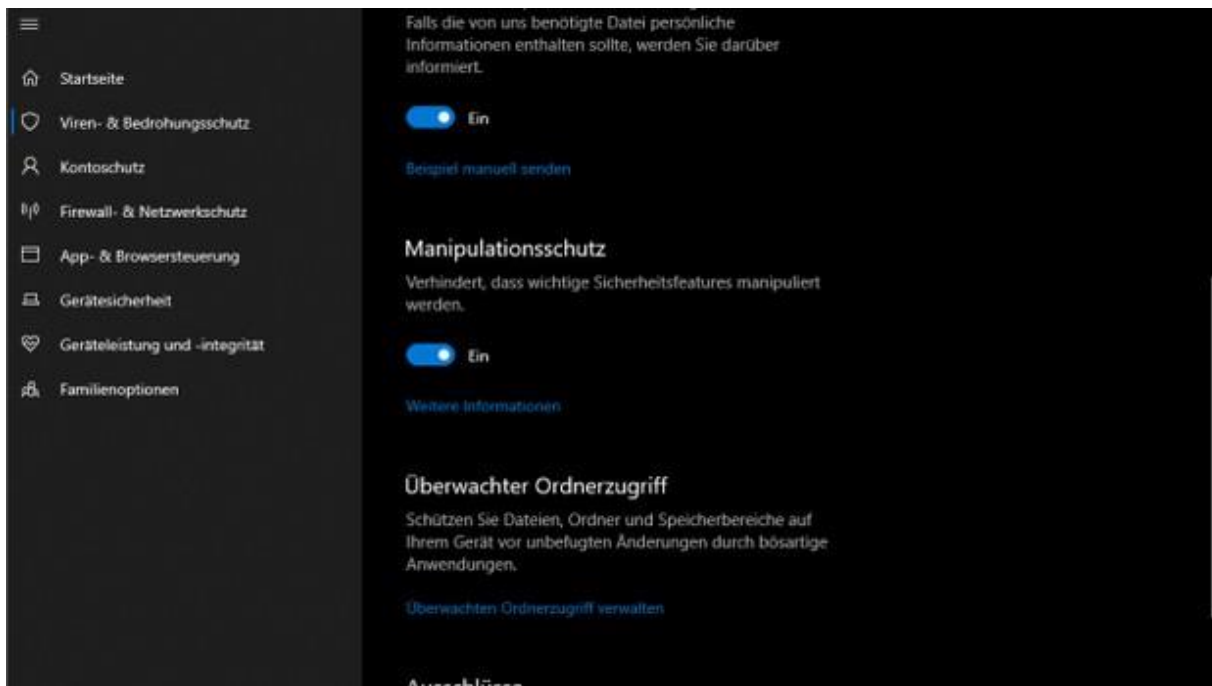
Startseite

Viren- & Bedrohungsschutz

Kontoschutz

Firewall- & Netzwerkschutz

App- & Browsersteuerung

Gerätesicherheit

Geräteleistung und -integrität

Familienoptionen

Falls die von uns benötigte Datei persönliche Informationen enthalten sollte, werden Sie darüber informiert.

Ein

Beispiel manuell senden

Manipulationsschutz

Verhindert, dass wichtige Sicherheitsfeatures manipuliert werden.

Ein

Weitere Informationen

Überwachter Ordnerzugriff

Schützen Sie Dateien, Ordner und Speicherbereiche auf Ihrem Gerät vor unbefugten Änderungen durch bösartige Anwendungen.

Überwachten Ordnerzugriff verwalten

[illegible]